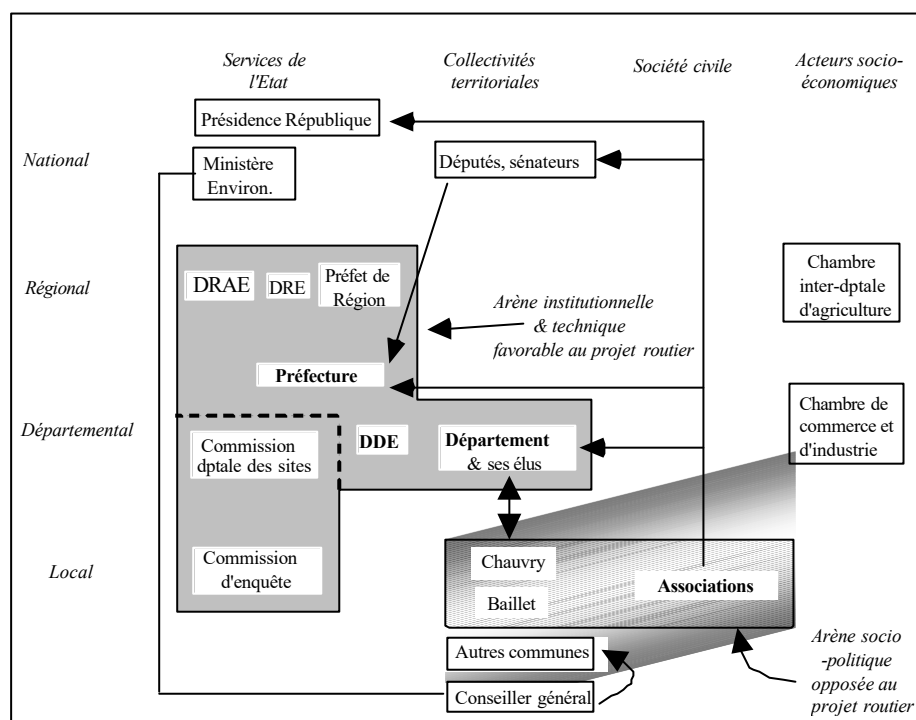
Services de l'Etat

Collectivités territoriales

Société civile

Acteurs socio-économiques

Présidence République

National

Ministère Environ.

Députés, sénateurs

Régional

DRAE

DRE

Préfet de Région

Chambre inter-dptale d'agriculture

Arène institutionnelle & technique favorable au projet routier

Préfecture

Départemental

Commission dptale des sites

DDE

Département & ses élus

Chambre de commerce et d'industrie

Local

Commission d'enquête

Chauvry

Baillet

Associations

Autres communes

Conseiller général

Arène socio-politique opposée au projet routier